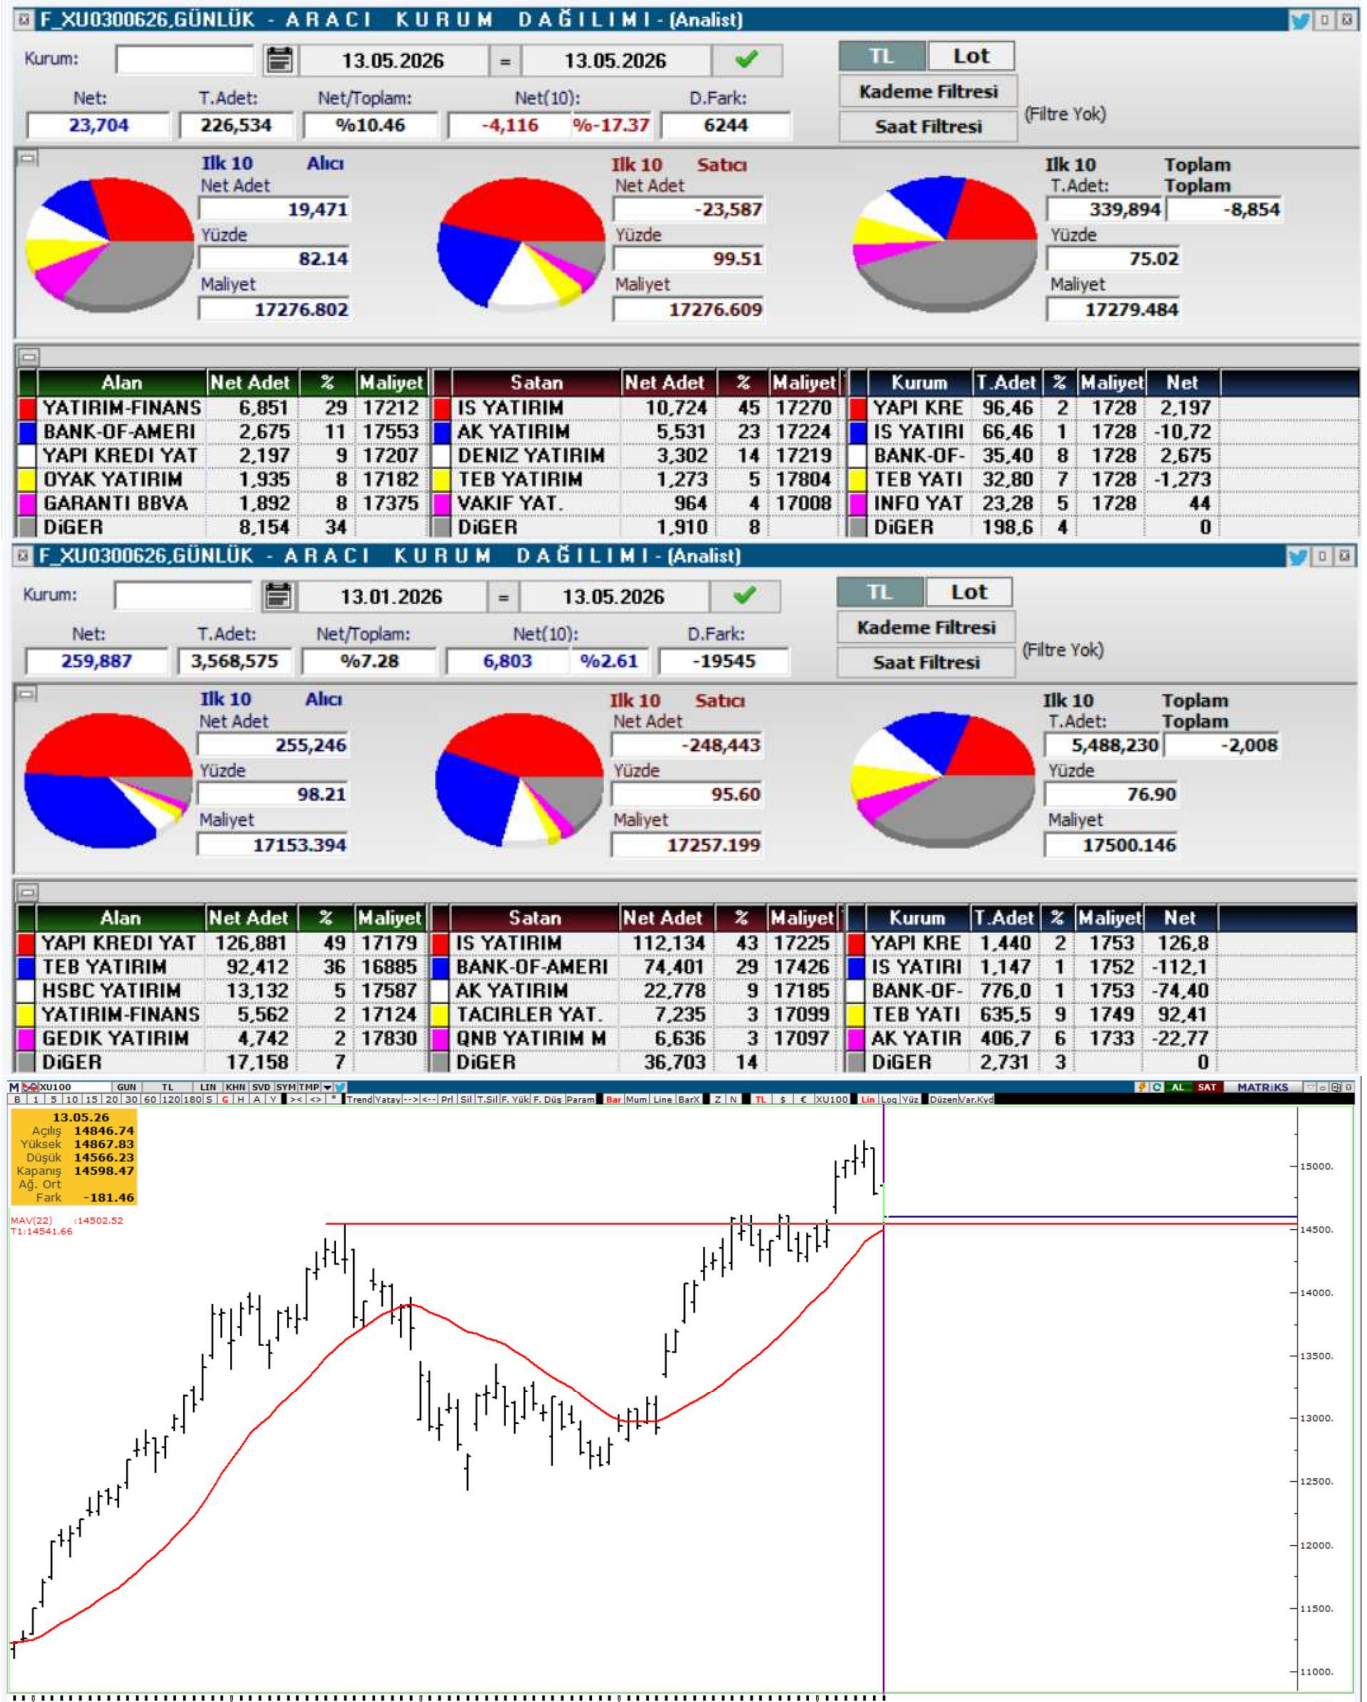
F_XU0300626,GÜNLÜK - ARACI KURUM DAĞILIMI - (Analist)

Kurum: 13.05.2026 = 13.05.2026

TL Lot
Kademe Filtresi
Saat Filtresi
(Filtre Yok)

Net: 23,704
T.Adet: 226,534
Net/Toplam: %10.46
Net(10): -4,116 %-17.37
D.Fark: 6244

Ilk 10 Alıcı
Net Adet 19,471
Yüzde 82.14
Maliyet 17276.802

Ilk 10 Satıcı
Net Adet -23,587
Yüzde 99.51
Maliyet 17276.609

Ilk 10 Toplam
T.Adet: 339,894
Toplam -8,854
Yüzde 75.02
Maliyet 17279.484

| Alan | Net Adet | % | Maliyet |
|---|---|---|---|
| YATIRIM-FINANS | 6,851 | 29 | 17212 |
| BANK-OF-AMERI | 2,675 | 11 | 17553 |
| YAPI KREDI YAT | 2,197 | 9 | 17207 |
| OYAK YATIRIM | 1,935 | 8 | 17182 |
| GARANTI BBVA | 1,892 | 8 | 17375 |
| DiGER | 8,154 | 34 | |

| Satan | Net Adet | % | Maliyet |
|---|---|---|---|
| IS YATIRIM | 10,724 | 45 | 17270 |
| AK YATIRIM | 5,531 | 23 | 17224 |
| DENIZ YATIRIM | 3,302 | 14 | 17219 |
| TEB YATIRIM | 1,273 | 5 | 17804 |
| VAKIF YAT. | 964 | 4 | 17008 |
| DiGER | 1,910 | 8 | |

| Kurum | T.Adet | % | Maliyet | Net |
|---|---|---|---|---|
| YAPI KRE | 96,46 | 2 | 1728 | 2,197 |
| IS YATIRI | 66,46 | 1 | 1728 | -10,72 |
| BANK-OF- | 35,40 | 8 | 1728 | 2,675 |
| TEB YATI | 32,80 | 7 | 1728 | -1,273 |
| INFO YAT | 23,28 | 5 | 1728 | 44 |
| DiGER | 198,6 | 4 | | 0 |

F_XU0300626,GÜNLÜK - ARACI KURUM DAĞILIMI - (Analist)

Kurum: 13.01.2026 = 13.05.2026

TL Lot
Kademe Filtresi
Saat Filtresi
(Filtre Yok)

Net: 259,887
T.Adet: 3,568,575
Net/Toplam: %7.28
Net(10): 6,803 %2.61
D.Fark: -19545

Ilk 10 Alıcı
Net Adet 255,246
Yüzde 98.21
Maliyet 17153.394

Ilk 10 Satıcı
Net Adet -248,443
Yüzde 95.60
Maliyet 17257.199

Ilk 10 Toplam
T.Adet: 5,488,230
Toplam -2,008
Yüzde 76.90
Maliyet 17500.146

| Alan | Net Adet | % | Maliyet |
|---|---|---|---|
| YAPI KREDI YAT | 126,881 | 49 | 17179 |
| TEB YATIRIM | 92,412 | 36 | 16885 |
| HSBC YATIRIM | 13,132 | 5 | 17587 |
| YATIRIM-FINANS | 5,562 | 2 | 17124 |
| GEDIK YATIRIM | 4,742 | 2 | 17830 |
| DiGER | 17,158 | 7 | |

| Satan | Net Adet | % | Maliyet |
|---|---|---|---|
| IS YATIRIM | 112,134 | 43 | 17225 |
| BANK-OF-AMERI | 74,401 | 29 | 17426 |
| AK YATIRIM | 22,778 | 9 | 17185 |
| TACIRLER YAT. | 7,235 | 3 | 17099 |
| QNB YATIRIM M | 6,636 | 3 | 17097 |
| DiGER | 36,703 | 14 | |

| Kurum | T.Adet | % | Maliyet | Net |
|---|---|---|---|---|
| YAPI KRE | 1,440 | 2 | 1753 | 126,8 |
| IS YATIRI | 1,147 | 1 | 1752 | -112,1 |
| BANK-OF- | 776,0 | 1 | 1753 | -74,40 |
| TEB YATI | 635,5 | 9 | 1749 | 92,41 |
| AK YATIR | 406,7 | 6 | 1733 | -22,77 |
| DiGER | 2,731 | 3 | | 0 |

XU100 GUN TL LIN KHN SVD SYM TMP
B 1 5 10 15 20 30 60 120 180 S G H A Y Trend Yatay Prl Sil T.Sil F.Yük F.Düş Param Bar Mum Line BarX Z N TL $ € XU100 Lin Log Yüz Düzen Var.Kyd
AL SAT MATRiKS

13.05.26
Açılış 14846.74
Yüksek 14867.83
Düşük 14566.23
Kapanış 14598.47
Ağ. Ort
Fark -181.46
MAV(22) :14502.52
T1:14541.66

15000.
14500.
14000.
13500.
13000.
12500.
12000.
11500.
11000.